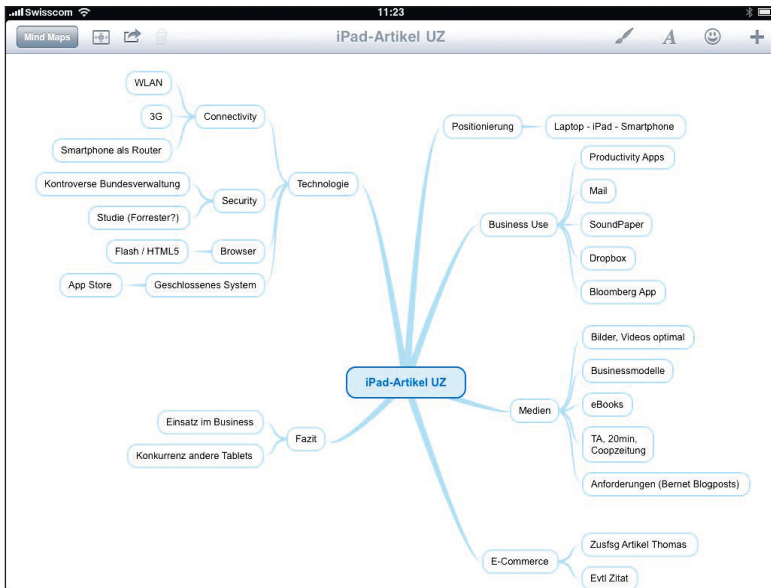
Swisscom 11:23

Mind Maps

iPad-Artikel UZ

iPad-Artikel UZ

Technologie

Connectivity

WLAN

3G

Smartphone als Router

Security

Kontroverse Bundesverwaltung

Studie (Forrester?)

Browser

Flash / HTML5

Geschlossenes System

App Store

Fazit

Einsatz im Business

Konkurrenz andere Tablets

Positionierung

Laptop - iPad - Smartphone

Business Use

Productivity Apps

Mail

SoundPaper

Dropbox

Bloomberg App

Medien

Bilder, Videos optimal

Businessmodelle

eBooks

TA, 20min, Coopzeitung

Anforderungen (Bernet Blogposts)

E-Commerce

Zusfsg Artikel Thomas

Evtl Zitat